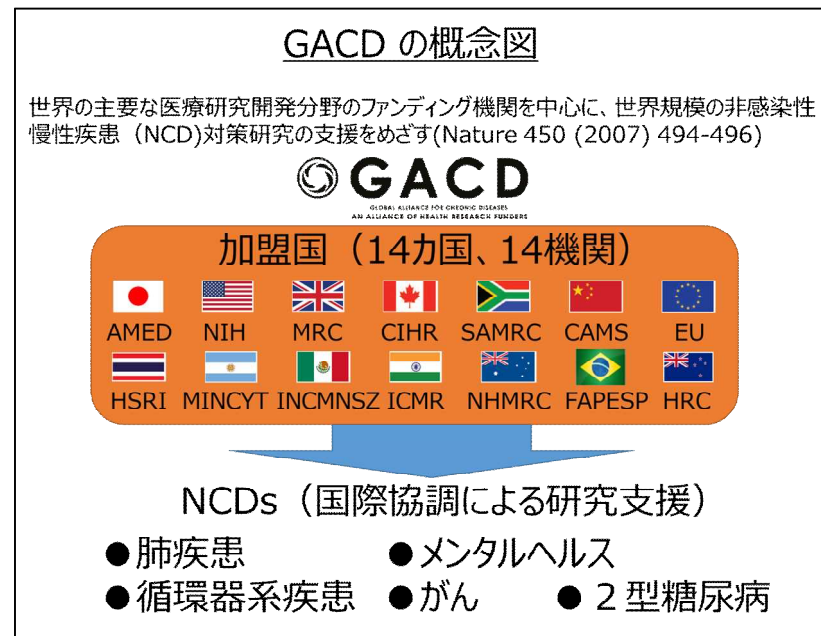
GACD の概念図

世界の主要な医療研究開発分野のファンディング機関を中心に、世界規模の非感染性慢性疾患（NCD)対策研究の支援をめざす(Nature 450 (2007) 494-496)

GACD
GLOBAL ALLIANCE FOR CHRONIC DISEASES
AN ALLIANCE OF HEALTH RESEARCH FUNDERS

加盟国（14カ国、14機関）

AMED NIH MRC CIHR SAMRC CAMS EU

HSRI MINCYT INCMNSZ ICMR NHMRC FAPESP HRC

NCDs（国際協調による研究支援）

●肺疾患 ●メンタルヘルス
●循環器系疾患 ●がん ●２型糖尿病